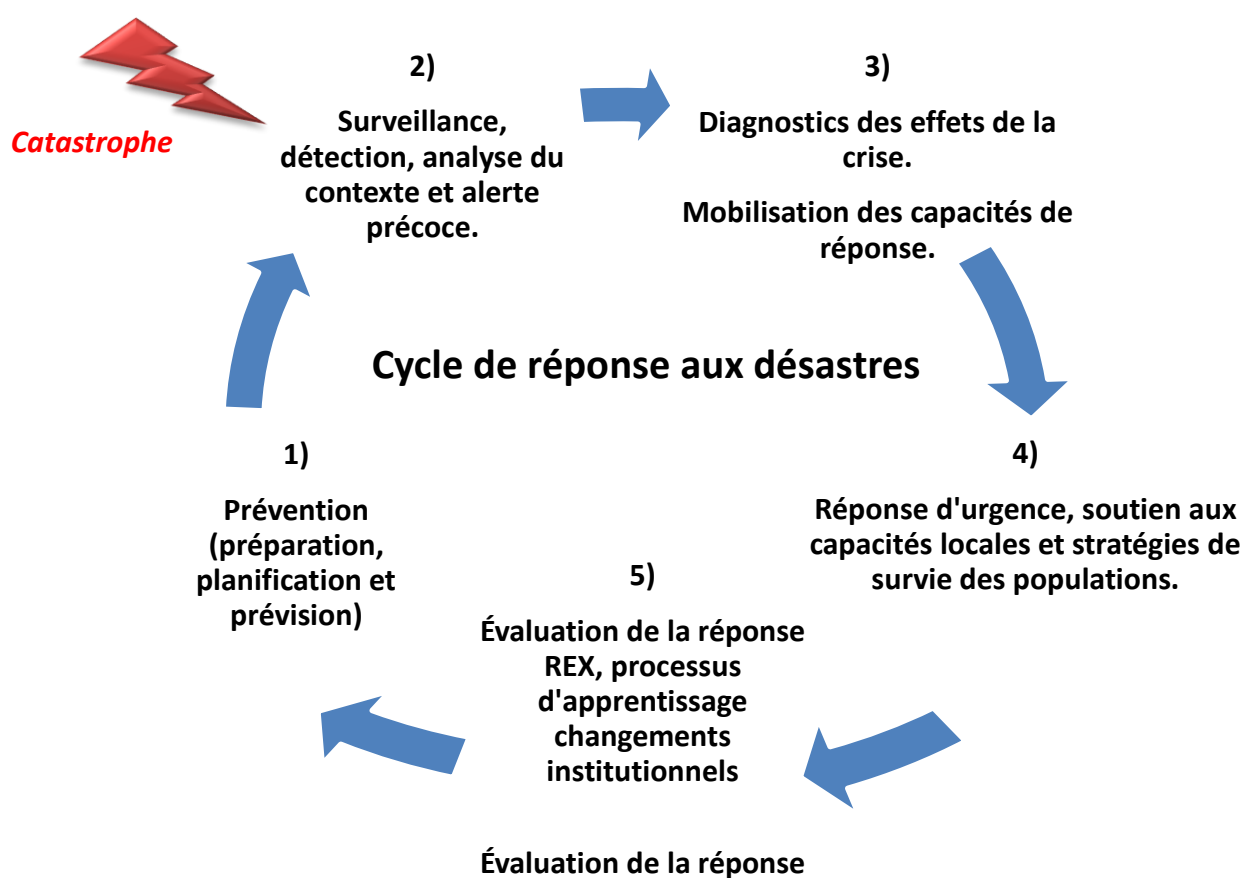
Catastrophe

2)

Surveillance, détection, analyse du contexte et alerte précoce.

3)

Diagnostics des effets de la crise.

Mobilisation des capacités de réponse.

Cycle de réponse aux désastres

1)

Prévention (préparation, planification et prévision)

4)

Réponse d'urgence, soutien aux capacités locales et stratégies de survie des populations.

5)

Évaluation de la réponse REX, processus d'apprentissage changements institutionnels

Évaluation de la réponse